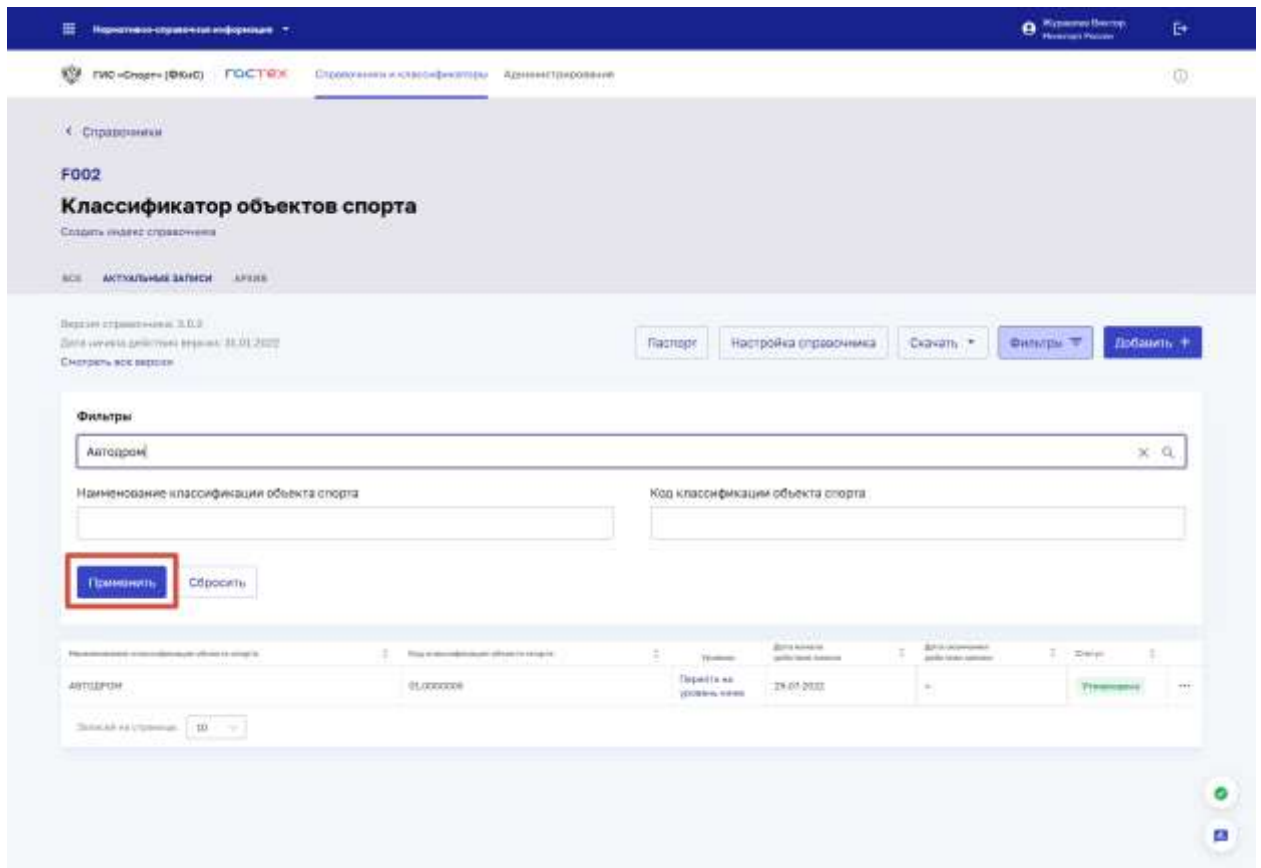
Нормативно-справочная информация

Журавлев Виктор
Минспорт России

ГИС «Спорт» (ФКиС) ГОСТЕХ Справочники и классификаторы Администрирование

< Справочники

F002

Классификатор объектов спорта

Создать индекс справочника

ВСЕ АКТУАЛЬНЫЕ ЗАПИСИ АРХИВ

Версия справочника: 3.0.0
Дата начала действия версии: 31.01.2022
Смотреть все версии

Паспорт Настройка справочника Скачать Фильтры Добавить +

Фильтры

Автодром

Наименование классификации объекта спорта

Код классификации объекта спорта

Применить Сбросить

| Наименование классификации объекта спорта | Код классификации объекта спорта | Уровень | Дата начала действия записи | Дата окончания действия записи | Статус | |
|---|---|---|---|---|---|---|
| АВТОДРОМ | 01.000000 | Перейти на уровень ниже | 29.07.2022 | - | Утверждена | ··· |

Записей на странице 10